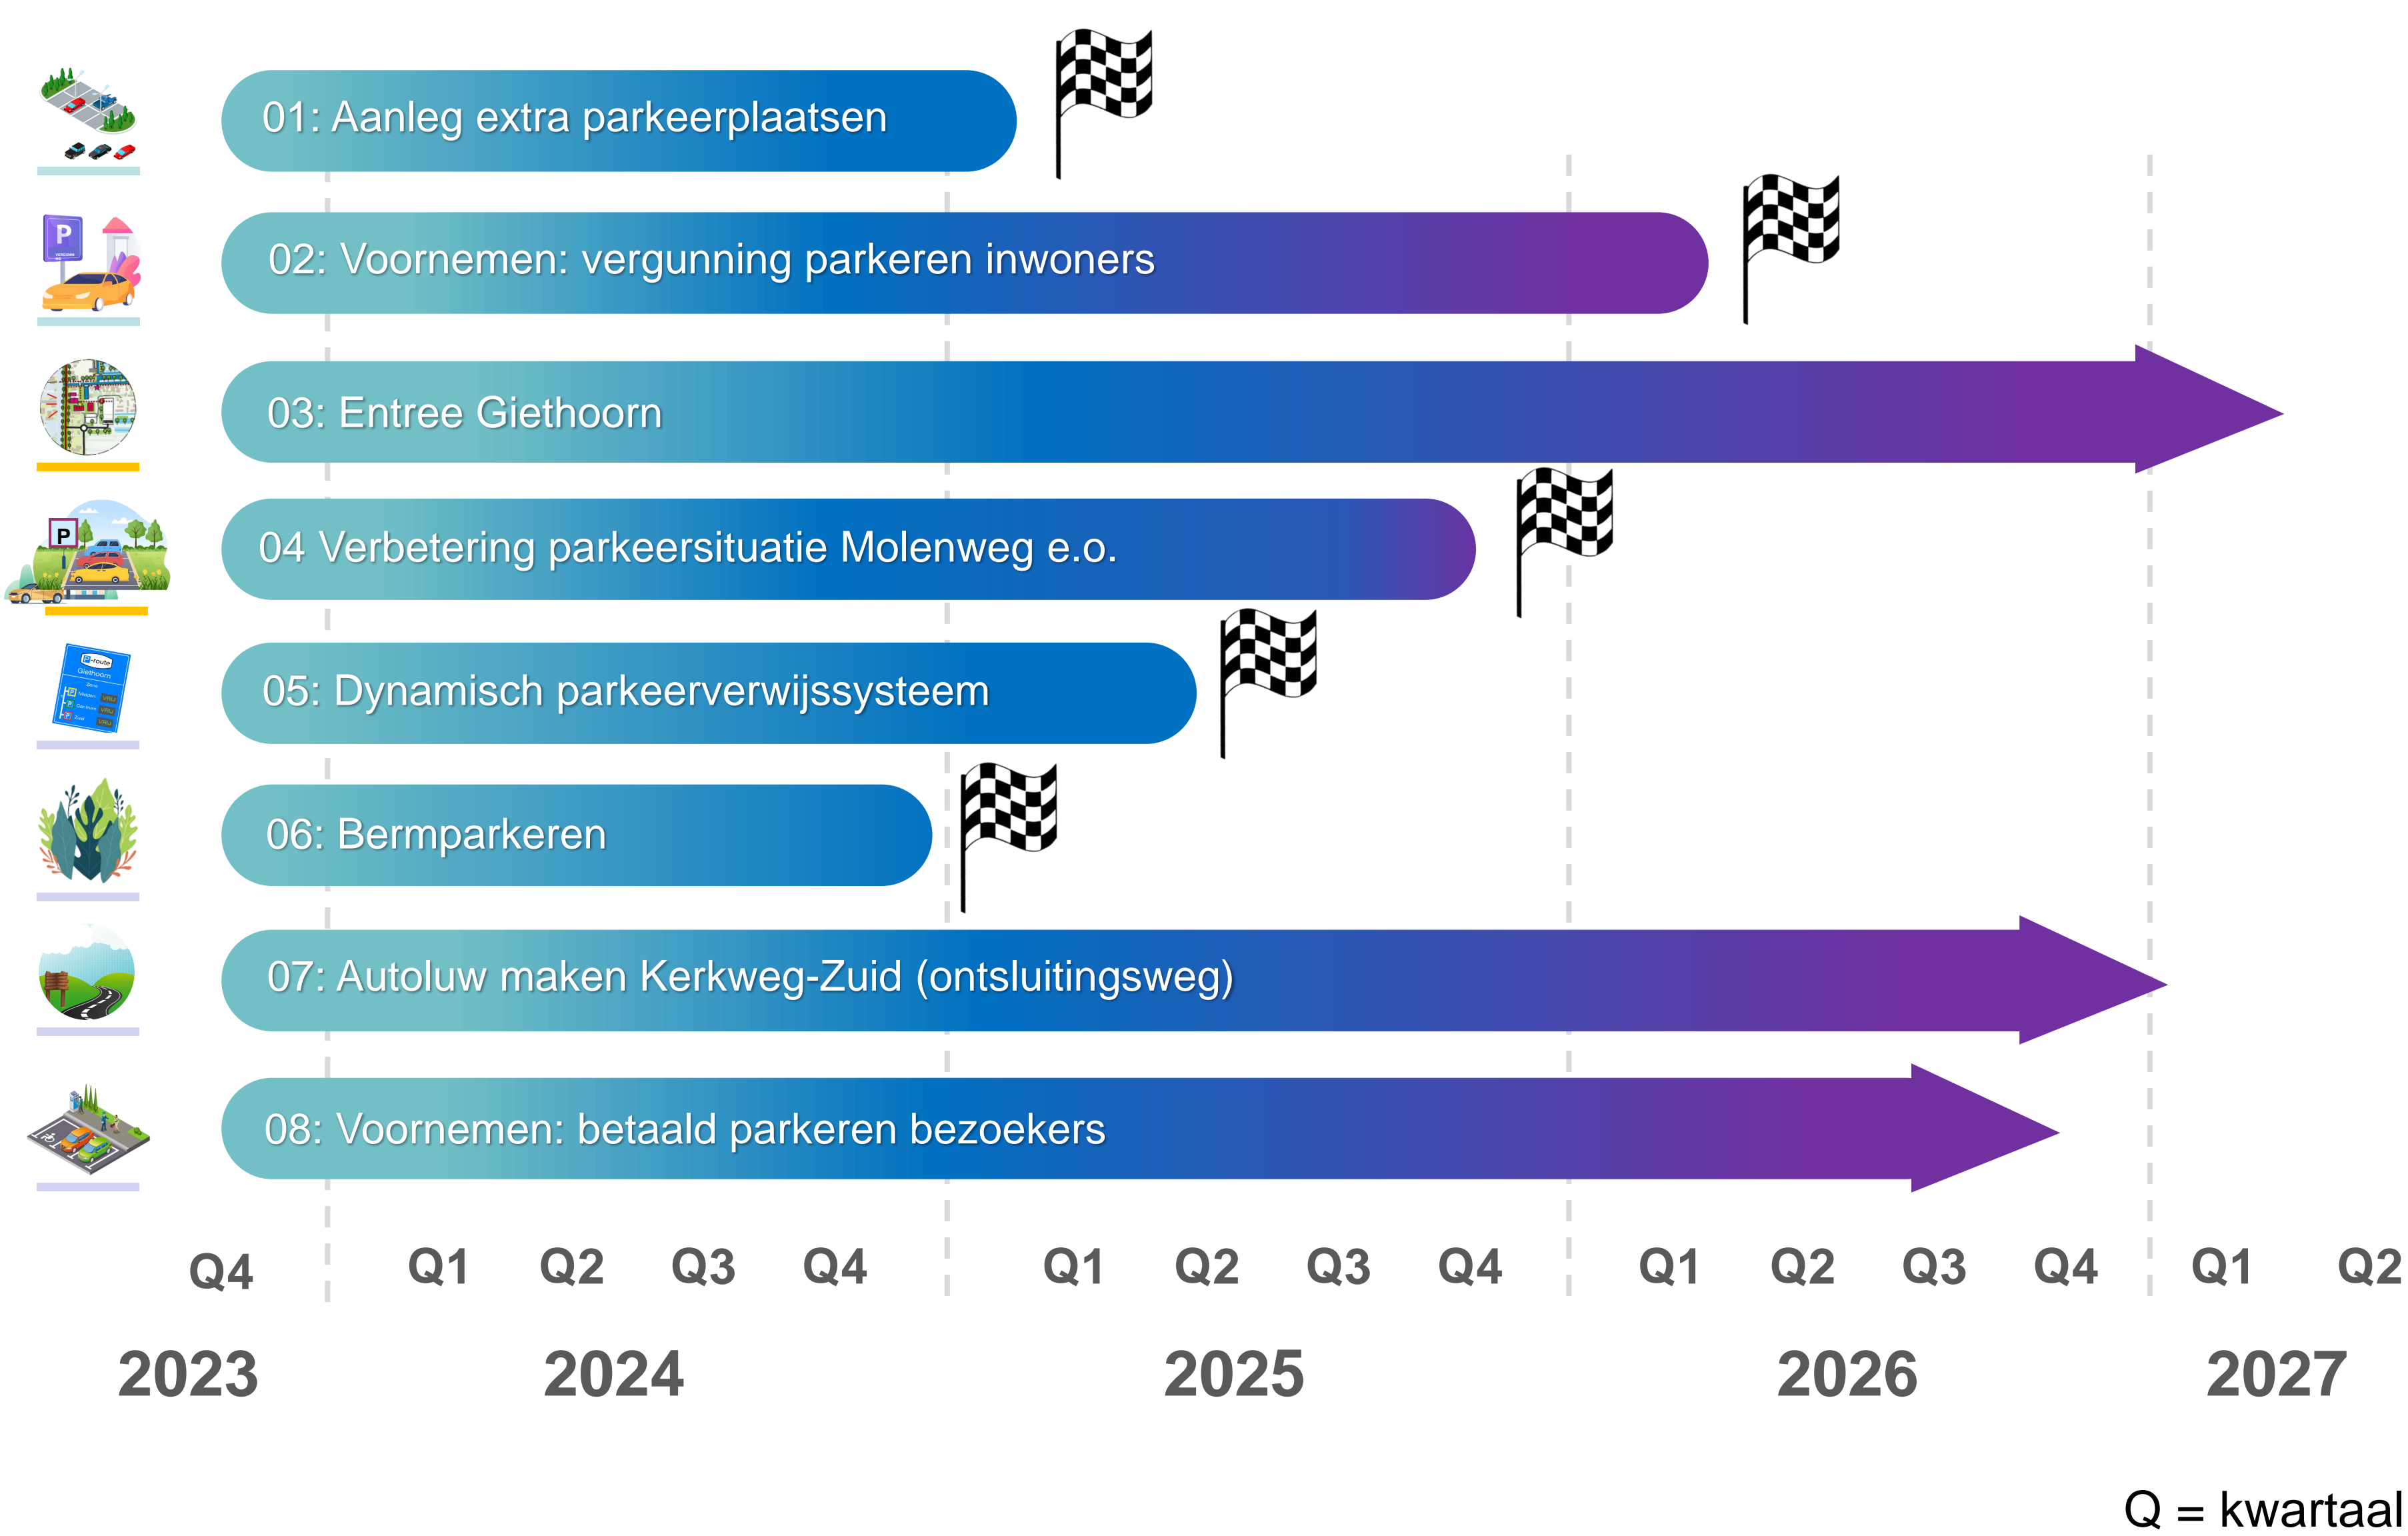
01: Aanleg extra parkeerplaatsen

02: Voornemen: vergunning parkeren inwoners

03: Entree Giethoorn

04 Verbetering parkeersituatie Molenweg e.o.

05: Dynamisch parkeerverwijssysteem

06: Bermparkeren

07: Autoluw maken Kerkweg-Zuid (ontsluitingsweg)

08: Voornemen: betaald parkeren bezoekers

Q4 Q1 Q2 Q3 Q4 Q1 Q2 Q3 Q4 Q1 Q2 Q3 Q4 Q1 Q2

2023 2024 2025 2026 2027

Q = kwartaal